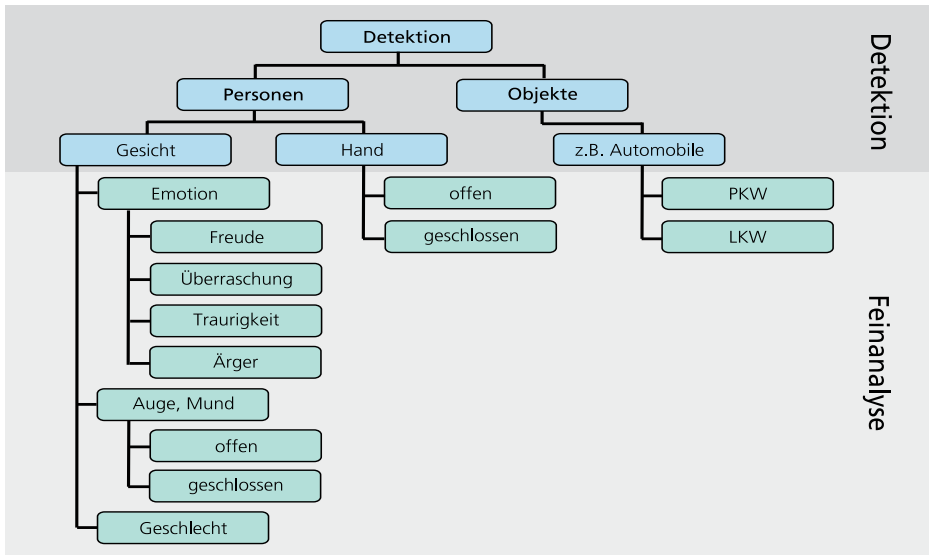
Detektion

Personen

Objekte

Gesicht

Hand

z.B. Automobile

Emotion

Freude

Überraschung

Traurigkeit

Ärger

Auge, Mund

offen

geschlossen

Geschlecht

offen

geschlossen

PKW

LKW

Detektion

Feinanalyse